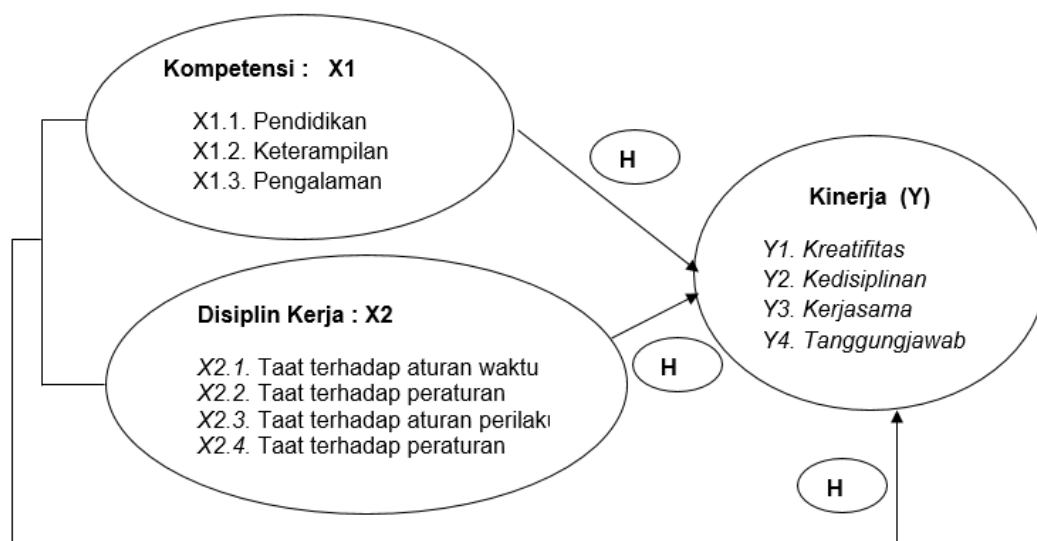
Kompetensi : X1

X1.1. Pendidikan
X1.2. Keterampilan
X1.3. Pengalaman

H

Kinerja (Y)

*Y1. Kreatifitas*
*Y2. Kedisiplinan*
*Y3. Kerjasama*
*Y4. Tanggungjawab*

Disiplin Kerja : X2

*X2.1.* Taat terhadap aturan waktu
*X2.2.* Taat terhadap peraturan
*X2.3.* Taat terhadap aturan perilaku
*X2.4.* Taat terhadap peraturan

H

H